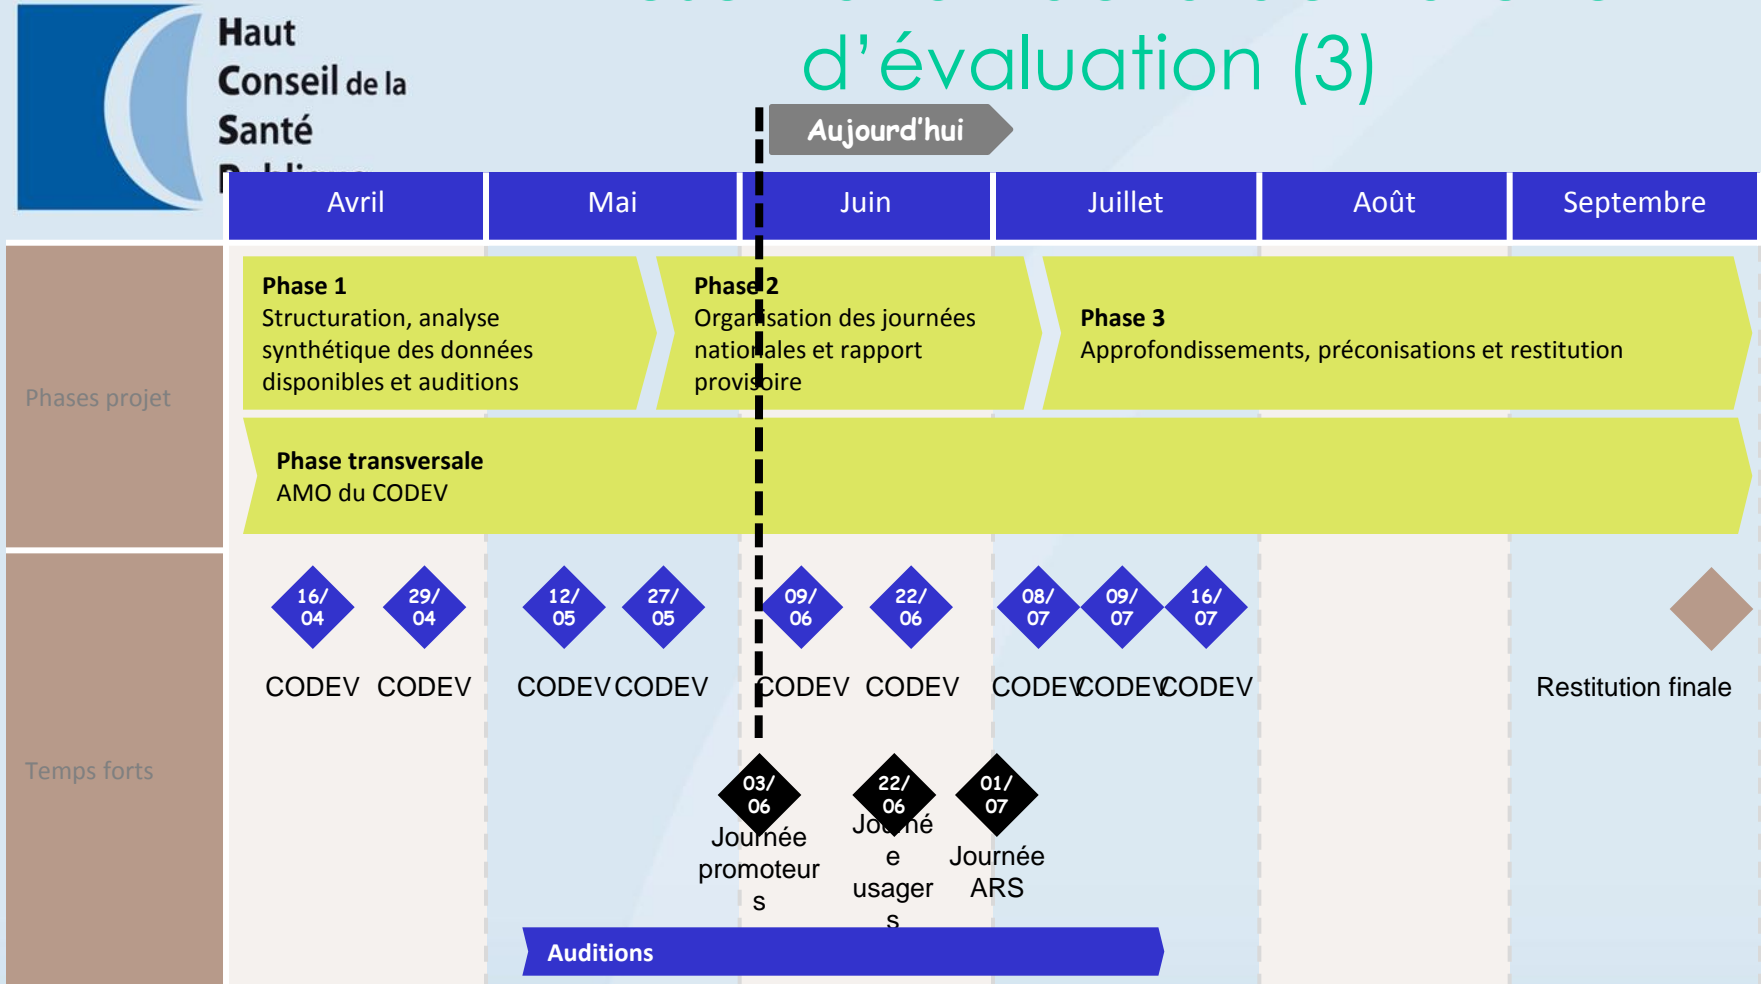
Haut Conseil de la Santé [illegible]

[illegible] d'évaluation (3)

Aujourd'hui

| Avril | Mai | Juin | Juillet | Août | Septembre |
|---|---|---|---|---|---|

Phases projet

Phase 1
Structuration, analyse synthétique des données disponibles et auditions

Phase 2
Organisation des journées nationales et rapport provisoire

Phase 3
Approfondissements, préconisations et restitution

Phase transversale
AMO du CODEV

Temps forts

16/04 CODEV
29/04 CODEV
12/05 CODEV
27/05 CODEV
09/06 CODEV
22/06 CODEV
08/07 CODEV
09/07 CODEV
16/07 CODEV

Restitution finale

03/06 Journée promoteurs
22/06 Journée usagers
01/07 Journée ARS

Auditions